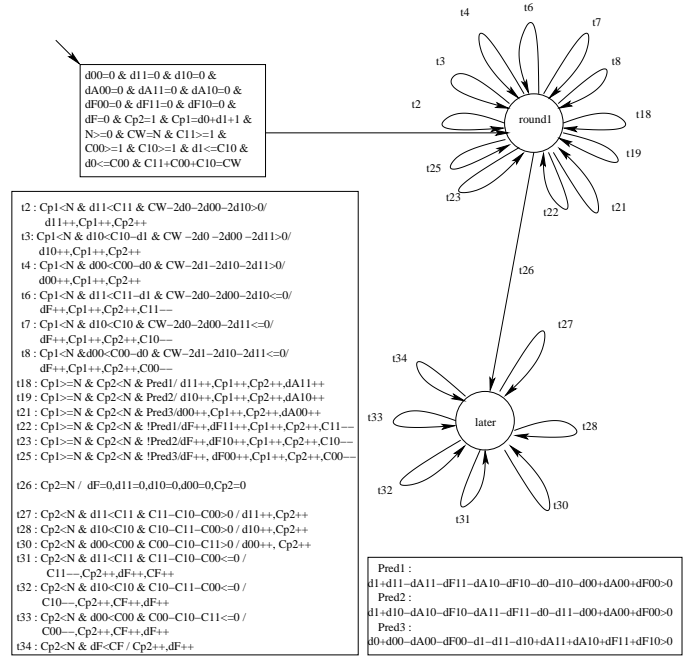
d00=0 & d11=0 & d10=0 & dA00=0 & dA11=0 & dA10=0 & dF00=0 & dF11=0 & dF10=0 & dF=0 & Cp2=1 & Cp1=d0+d1+1 & N>=0 & CW=N & C11>=1 & C00>=1 & C10>=1 & d1<=C10 & d0<=C00 & C11+C00+C10=CW

t4
t6
t7
t3
t8
t2
round1
t18
t19
t25
t23
t22
t21
t26

t2 : Cp1<N & d11<C11 & CW−2d0−2d00−2d10>0/ d11++,Cp1++,Cp2++
t3: Cp1<N & d10<C10−d1 & CW −2d0 −2d00 −2d11>0/ d10++,Cp1++,Cp2++
t4 : Cp1<N & d00<C00−d0 & CW−2d1−2d10−2d11>0/ d00++,Cp1++,Cp2++
t6 : Cp1<N & d11<C11−d1 & CW−2d0−2d00−2d10<=0/ dF++,Cp1++,Cp2++,C11−−
t7 : Cp1<N & d10<C10 & CW−2d0−2d00−2d11<=0/ dF++,Cp1++,Cp2++,C10−−
t8 : Cp1<N &d00<C00−d0 & CW−2d1−2d10−2d11<=0/ dF++,Cp1++,Cp2++,C00−−
t18 : Cp1>=N & Cp2<N & Pred1/ d11++,Cp1++,Cp2++,dA11++
t19 : Cp1>=N & Cp2<N & Pred2/ d10++,Cp1++,Cp2++,dA10++
t21 : Cp1>=N & Cp2<N & Pred3/d00++,Cp1++,Cp2++,dA00++
t22 : Cp1>=N & Cp2<N & !Pred1/dF++,dF11++,Cp1++,Cp2++,C11−−
t23 : Cp1>=N & Cp2<N & !Pred2/dF++,dF10++,Cp1++,Cp2++,C10−−
t25 : Cp1>=N & Cp2<N & !Pred3/dF++, dF00++,Cp1++,Cp2++,C00−−

t26 : Cp2=N / dF=0,d11=0,d10=0,d00=0,Cp2=0

t27 : Cp2<N & d11<C11 & C11−C10−C00>0 / d11++,Cp2++
t28 : Cp2<N & d10<C10 & C10−C11−C00>0 / d10++,Cp2++
t30 : Cp2<N & d00<C00 & C00−C10−C11>0 / d00++, Cp2++
t31 : Cp2<N & d11<C11 & C11−C10−C00<=0 / C11−−,Cp2++,dF++,CF++
t32 : Cp2<N & d10<C10 & C10−C11−C00<=0 / C10−−,Cp2++,CF++,dF++
t33 : Cp2<N & d00<C00 & C00−C10−C11<=0 / C00−−,Cp2++,CF++,dF++
t34 : Cp2<N & dF<CF / Cp2++,dF++

t27
t34
t33
later
t28
t32
t31
t30

Pred1 :
d1+d11−dA11−dF11−dA10−dF10−d0−d10−d00+dA00+dF00>0
Pred2 :
d1+d10−dA10−dF10−dA11−dF11−d0−d11−d00+dA00+dF00>0
Pred3 :
d0+d00−dA00−dF00−d1−d11−d10+dA11+dA10+dF11+dF10>0